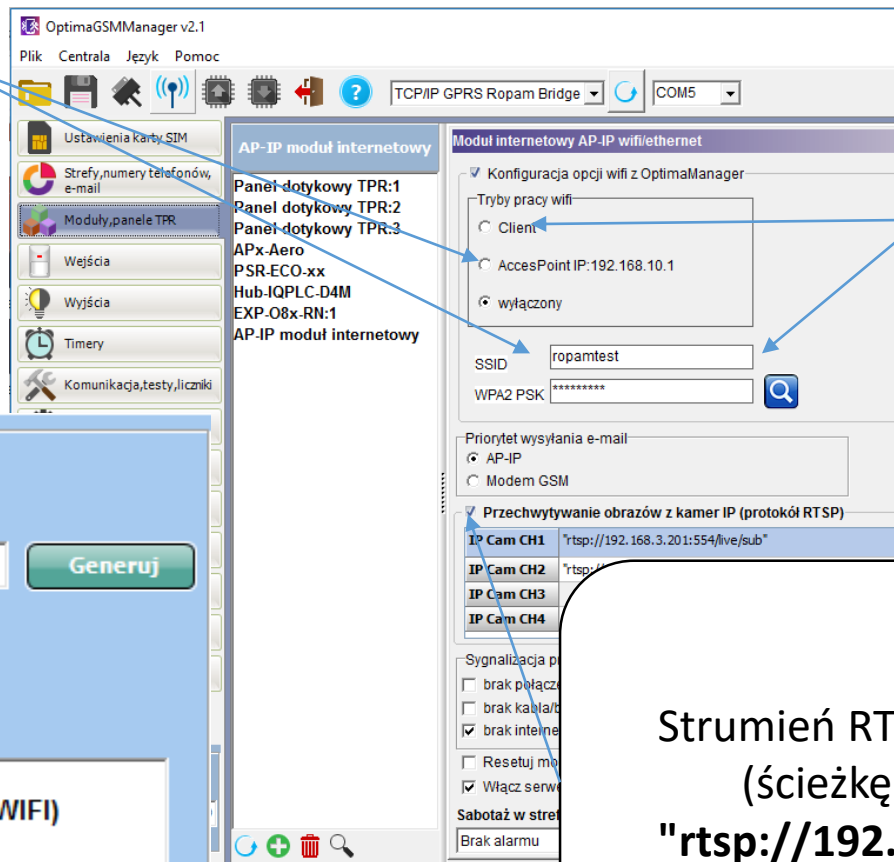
OptimaGSMManager v2.1

Plik Centrala Język Pomoc

TCP/IP GPRS Ropam Bridge

COM5

Ustawienia karty SIM

Strefy,numery telefonów, e-mail

Moduły,panele TPR

Wejścia

Wyjścia

Timery

Komunikacja,testy,liczniki

AP-IP moduł internetowy

Panel dotykowy TPR:1
Panel dotykowy TPR:2
Panel dotykowy TPR:3
APx-Aero
PSR-ECO-xx
Hub-IQPLC-D4M
EXP-O8x-RN:1
AP-IP moduł internetowy

Moduł internetowy AP-IP wifi/ethernet

Konfiguracja opcji wifi z OptimaManager

Tryby pracy wifi

Client

AccesPoint IP:192.168.10.1

wyłączony

SSID ropamtest

WPA2 PSK *********

Priorytet wysyłania e-mail

AP-IP

Modem GSM

Przechwytywanie obrazów z kamer IP (protokół RTSP)

| IP Cam CH1 | "rtsp://192.168.3.201:554/live/sub" |
|---|---|
| IP Cam CH2 | "rtsp:/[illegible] |
| IP Cam CH3 | |
| IP Cam CH4 | |

Sygnalizacja p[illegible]

brak połącz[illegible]

brak kabla/b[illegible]

brak intern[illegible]

Resetuj mo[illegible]

Włącz serw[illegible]

Sabotaż w stref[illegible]

Brak alarmu

Generuj

WIFI)

Strumień RT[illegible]

(ścieżkę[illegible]

"rtsp://192.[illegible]